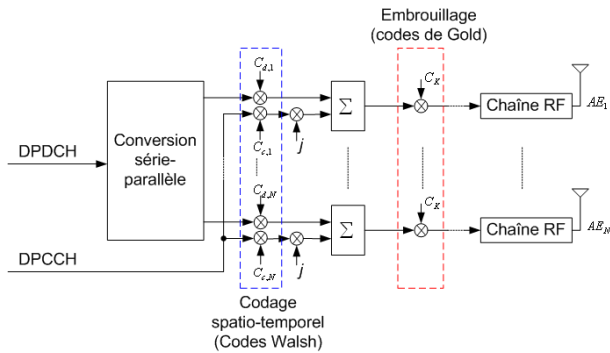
Embrouillage
(codes de Gold)

$C_{d,1}$

$C_K$

Chaîne RF

$AE_1$

DPDCH

Conversion série-parallèle

$\Sigma$

$C_{c,1}$

$j$

$C_{d,N}$

$C_K$

$\Sigma$

Chaîne RF

$AE_N$

DPCCH

$C_{c,N}$

$j$

Codage
spatio-temporel
(Codes Walsh)